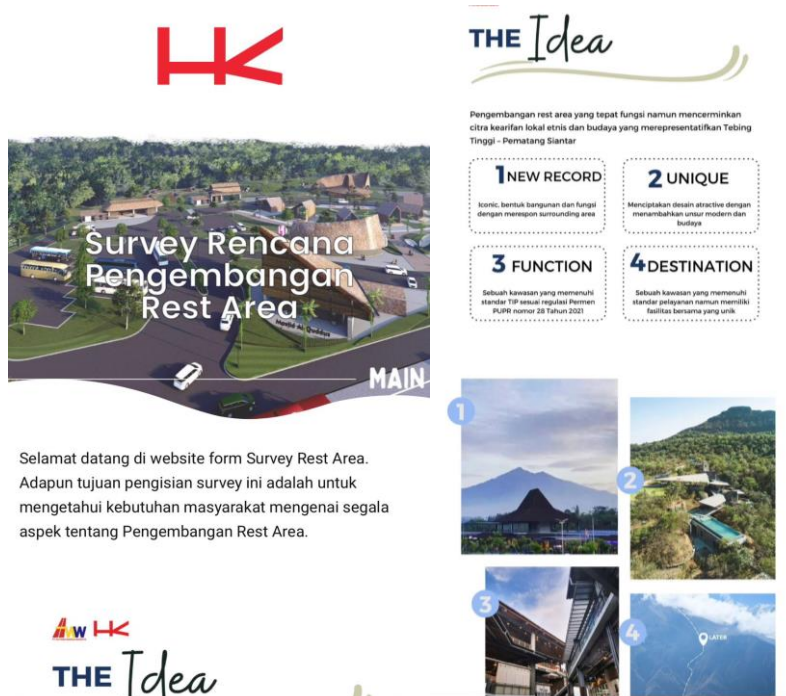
HK

Survey Rencana Pengembangan Rest Area

Masjid Al-Qodiri

MAIN

Selamat datang di website form Survey Rest Area. Adapun tujuan pengisian survey ini adalah untuk mengetahui kebutuhan masyarakat mengenai segala aspek tentang Pengembangan Rest Area.

HK

THE Idea

THE Idea

Pengembangan rest area yang tepat fungsi namun mencerminkan citra kearifan lokal etnis dan budaya yang merepresentatifkan Tebing Tinggi – Pematang Siantar

1 NEW RECORD
Iconic, bentuk bangunan dan fungsi dengan merespon surrounding area

2 UNIQUE
Menciptakan desain atractive dengan menambahkan unsur modern dan budaya

3 FUNCTION
Sebuah kawasan yang memenuhi standar TIP sesuai regulasi Permen PUPR nomor 28 Tahun 2021

4 DESTINATION
Sebuah kawasan yang memenuhi standar pelayanan namun memiliki fasilitas bersama yang unik

1

2

3

4

LATER